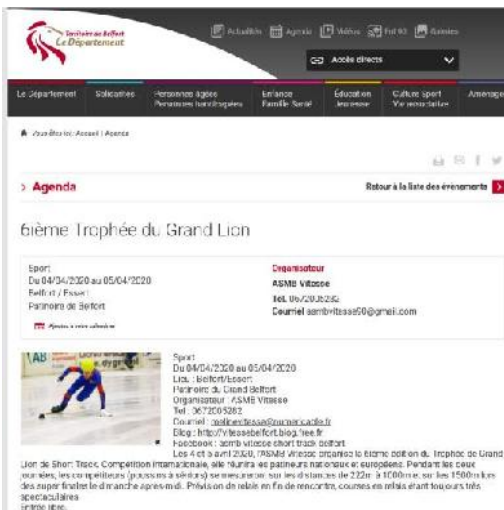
Territoire de Belfort
Le Département

Actualités Agenda Vidéos Fol 90 Annuaires

Accès directs

Le Département | Solidarités | Personnes âgées Personnes handicapées | Enfance Famille Santé | Éducation Jeunesse | Culture Sport Vie associative | Aménage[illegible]

Vous êtes ici : Accueil | Agenda

> Agenda

Retour à la liste des événements

6ième Trophée du Grand Lion

Sport
Du 04/04/2020 au 05/04/2020
Belfort / Essert
Patinoire de Belfort

Ajouter à votre calendrier

Organisateur
ASMB Vitesse
Tél. 0672065262
Courriel asmbvitesse90@gmail.com

Sport
Du 04/04/2020 au 05/04/2020
Lieu : Belfort/Essert
Patinoire du Grand Belfort
Organisateur : ASMB Vitesse
Tel : 0672065262
Courriel : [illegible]
Blog : http://vitessebelfort.blog.free.fr
Facebook : asmb vitesse short track belfort
Les 4 et 5 avril 2020, l'ASMB Vitesse organise la 6ième édition du Trophée du Grand Lion de Short Track. Compétition internationale, elle réunira es patineurs nationaux et européens. Pendant les deux journées, les compétiteurs (poussins à séniors) se mesureront sur les distances de 222m à 1000m et, sur les 1500m lors des super finales le dimanche après-midi. Prévision de relais en fin de rencontre, courses en relais étant toujours très spectaculaires
Entrée libre.